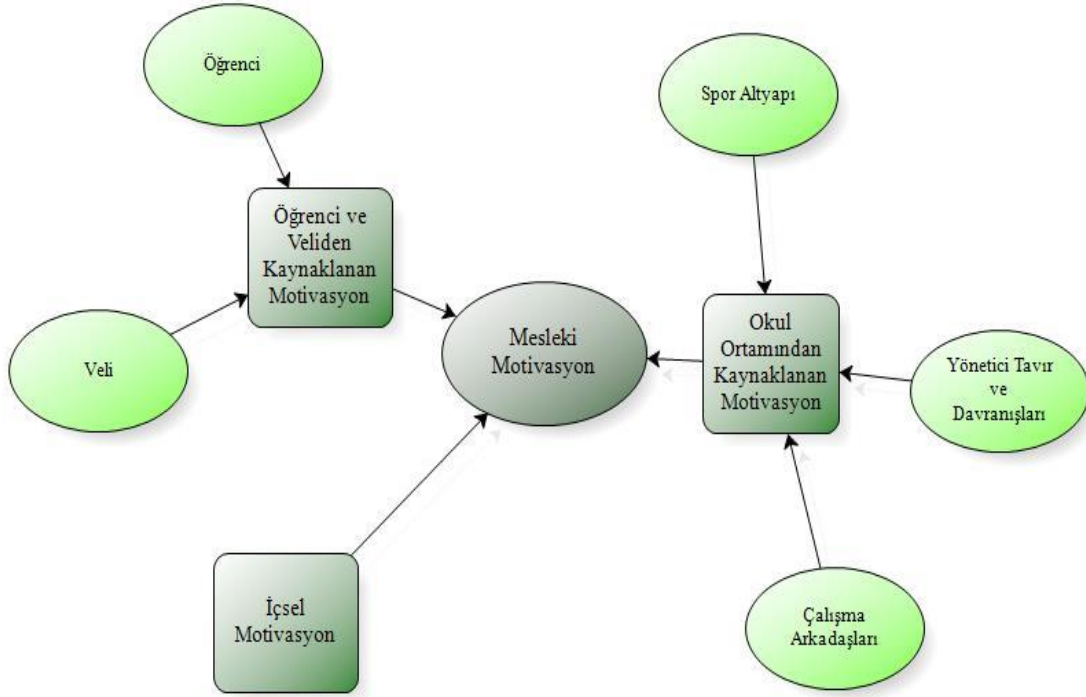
Öğrenci

Spor Altyapı

Öğrenci ve Veliden Kaynaklanan Motivasyon

Veli

Mesleki Motivasyon

Okul Ortamından Kaynaklanan Motivasyon

Yönetici Tavır ve Davranışları

İçsel Motivasyon

Çalışma Arkadaşları